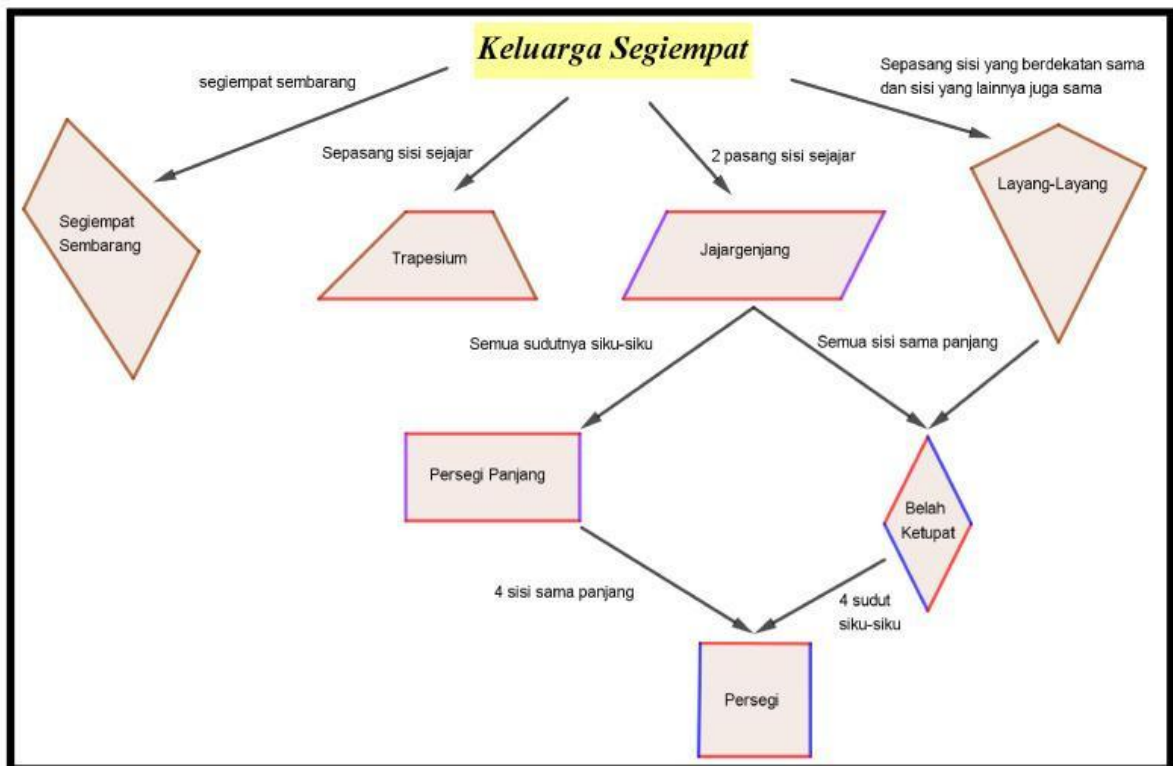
Keluarga Segiempat

segiempat sembarang

Sepasang sisi yang berdekatan sama dan sisi yang lainnya juga sama

Sepasang sisi sejajar

2 pasang sisi sejajar

Segiempat Sembarang

Trapesium

Jajargenjang

Layang-Layang

Semua sudutnya siku-siku

Semua sisi sama panjang

Persegi Panjang

Belah Ketupat

4 sisi sama panjang

4 sudut siku-siku

Persegi